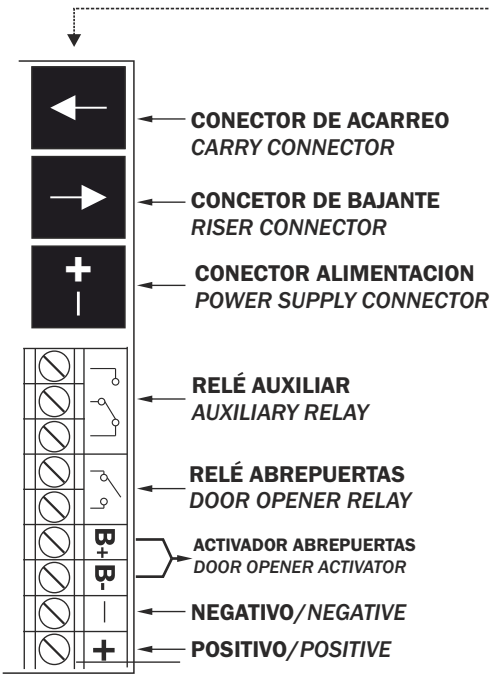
CONECTOR DE ACARREO
*CARRY CONNECTOR*

CONCETOR DE BAJANTE
*RISER CONNECTOR*

+
−

CONECTOR ALIMENTACION
*POWER SUPPLY CONNECTOR*

RELÉ AUXILIAR
*AUXILIARY RELAY*

RELÉ ABREPUERTAS
*DOOR OPENER RELAY*

B+
B-

ACTIVADOR ABREPUERTAS
*DOOR OPENER ACTIVATOR*

−

NEGATIVO/*NEGATIVE*

+

POSITIVO/*POSITIVE*